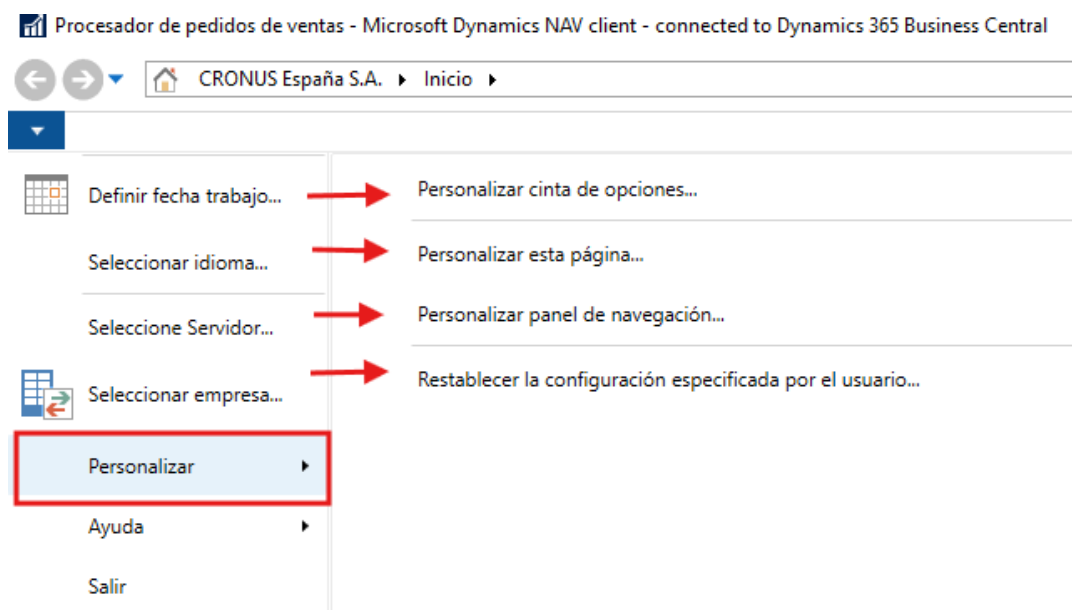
Procesador de pedidos de ventas - Microsoft Dynamics NAV client - connected to Dynamics 365 Business Central

CRONUS España S.A. ▸ Inicio ▸

Definir fecha trabajo...

Seleccionar idioma...

Seleccione Servidor...

Seleccionar empresa...

Personalizar ▸

Ayuda ▸

Salir

Personalizar cinta de opciones...

Personalizar esta página...

Personalizar panel de navegación...

Restablecer la configuración especificada por el usuario...